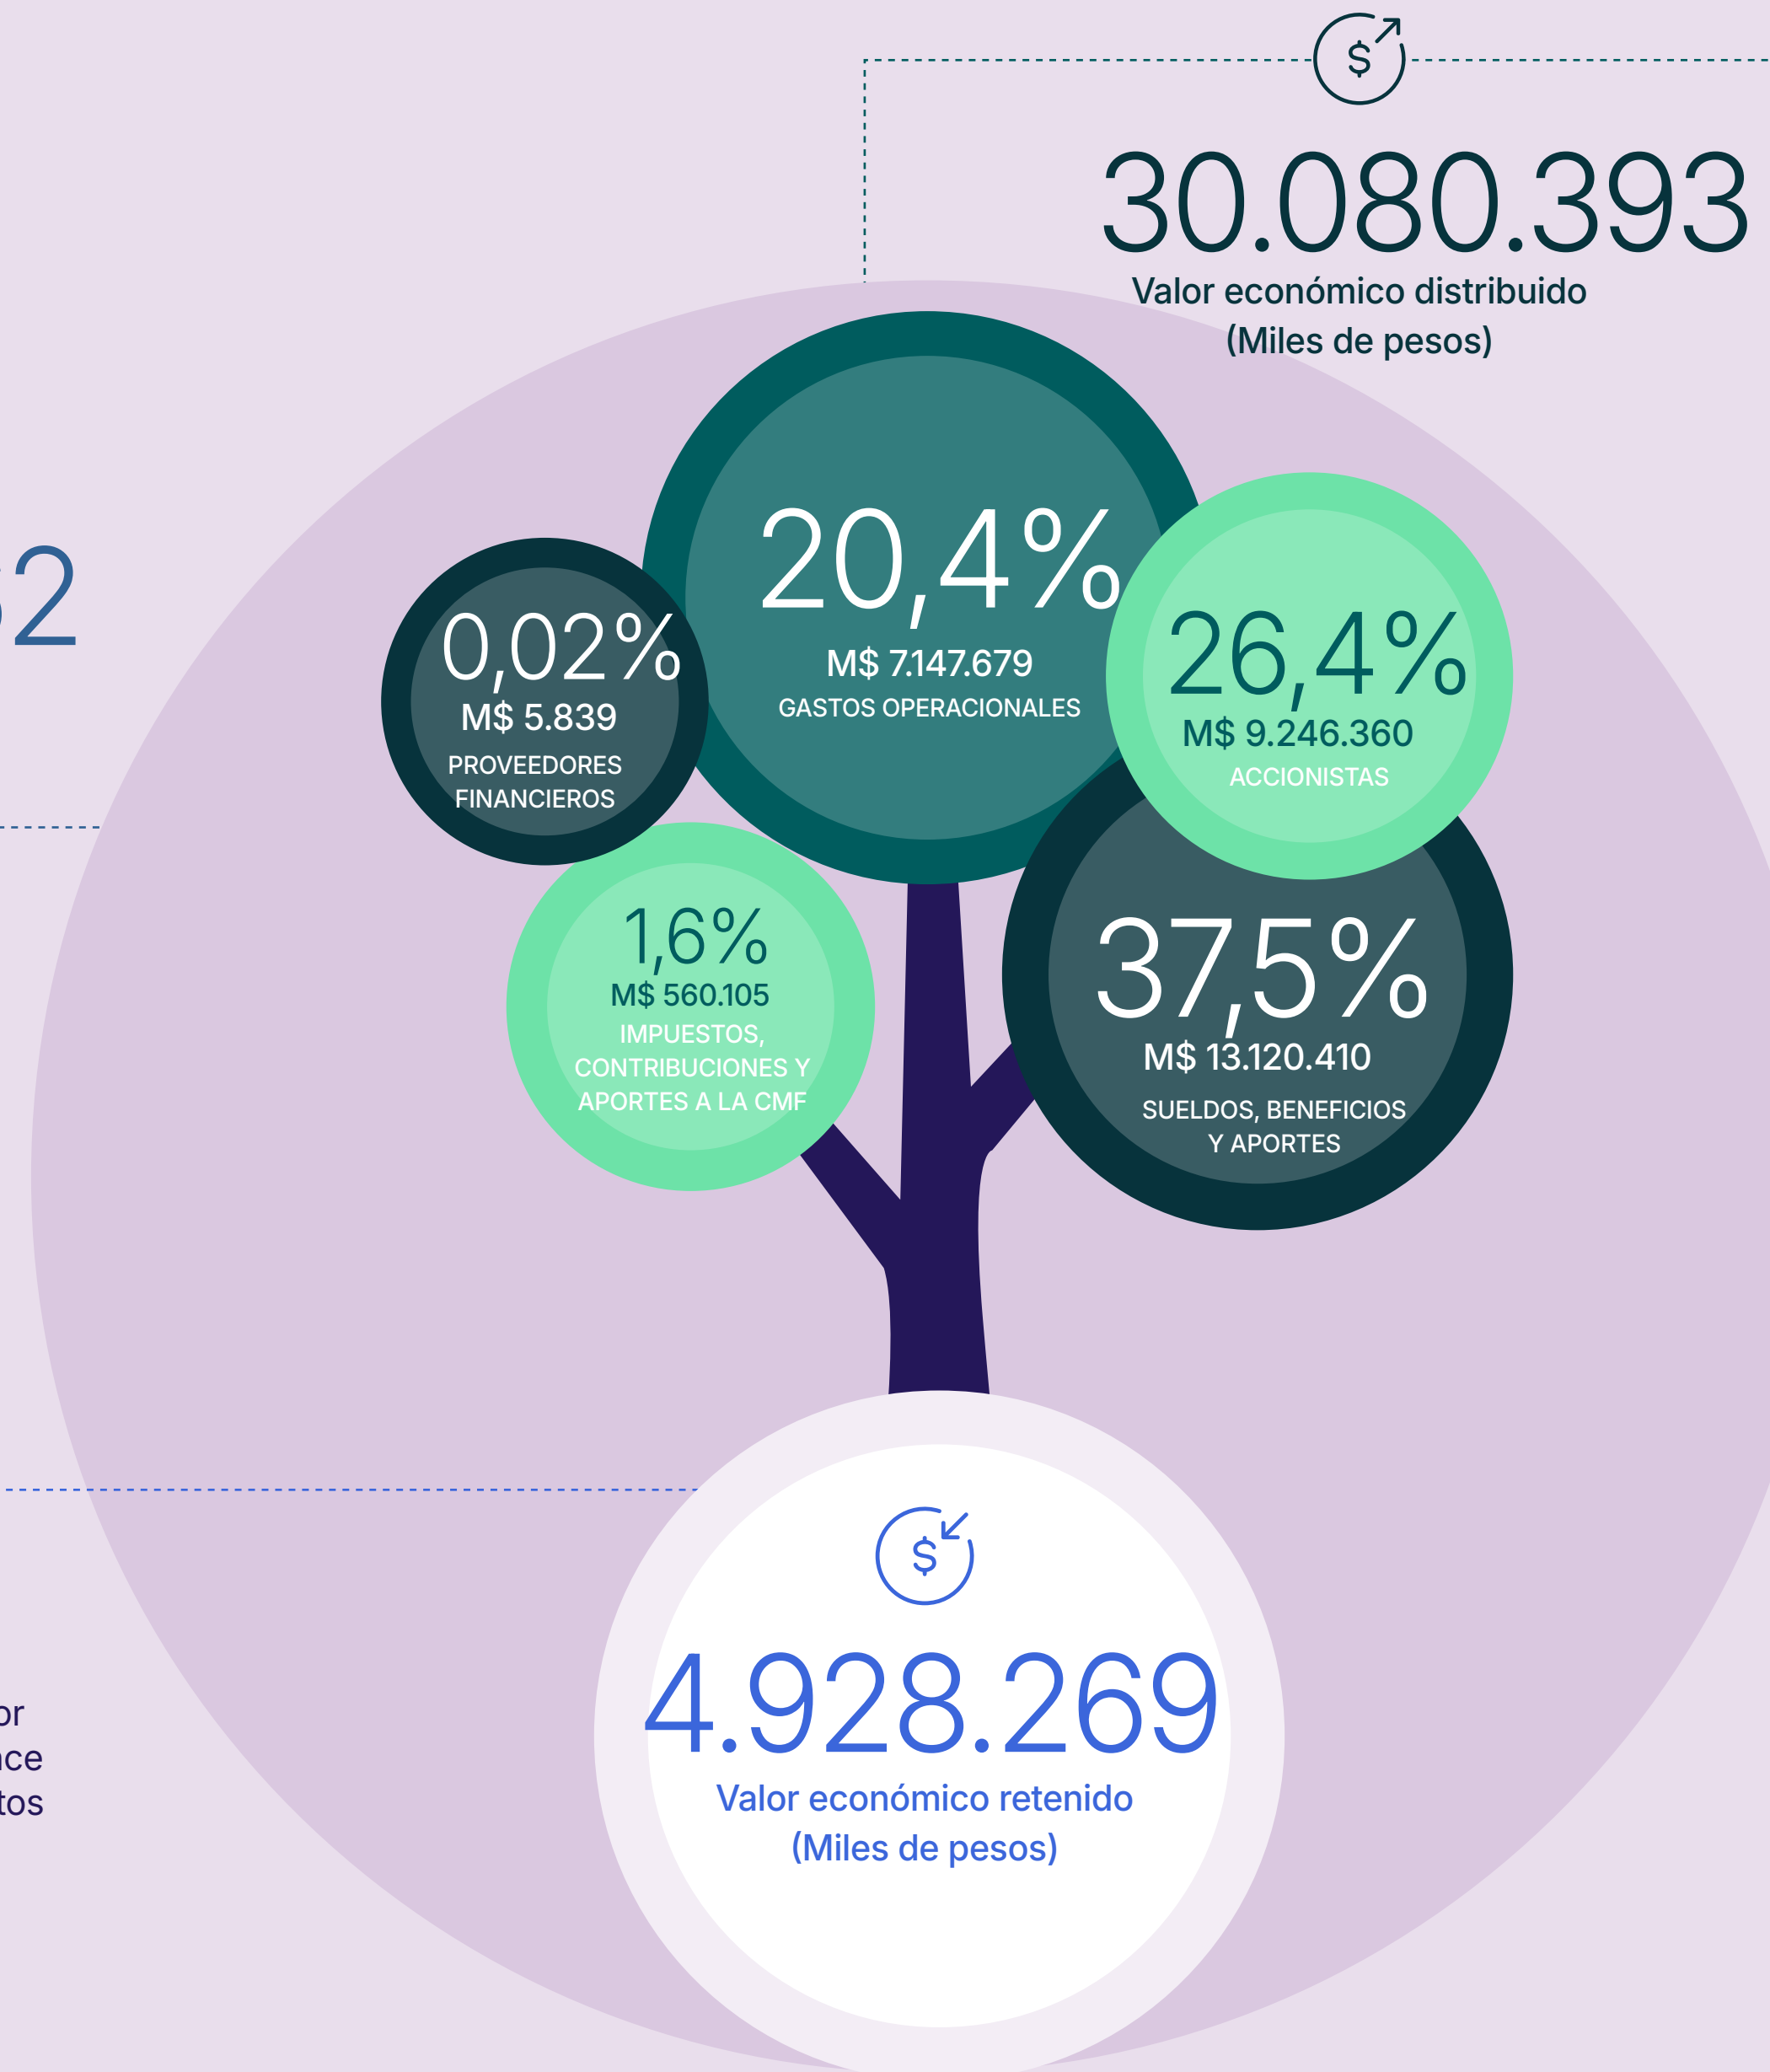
$

30.080.393
Valor económico distribuido
(Miles de pesos)

2

0,02%
M$ 5.839
PROVEEDORES FINANCIEROS

20,4%
M$ 7.147.679
GASTOS OPERACIONALES

26,4%
M$ 9.246.360
ACCIONISTAS

1,6%
M$ 560.105
IMPUESTOS, CONTRIBUCIONES Y APORTES A LA CMF

37,5%
M$ 13.120.410
SUELDOS, BENEFICIOS Y APORTES

or
ce
tos

$

4.928.269
Valor económico retenido
(Miles de pesos)